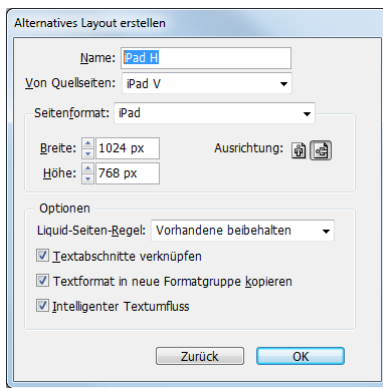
Alternatives Layout erstellen

Name: iPad H

Von Quellseiten: iPad V

Seitenformat: iPad

Breite: 1024 px

Höhe: 768 px

Ausrichtung:

Optionen

Liquid-Seiten-Regel: Vorhandene beibehalten

Textabschnitte verknüpfen

Textformat in neue Formatgruppe kopieren

Intelligenter Textumfluss

Zurück

OK